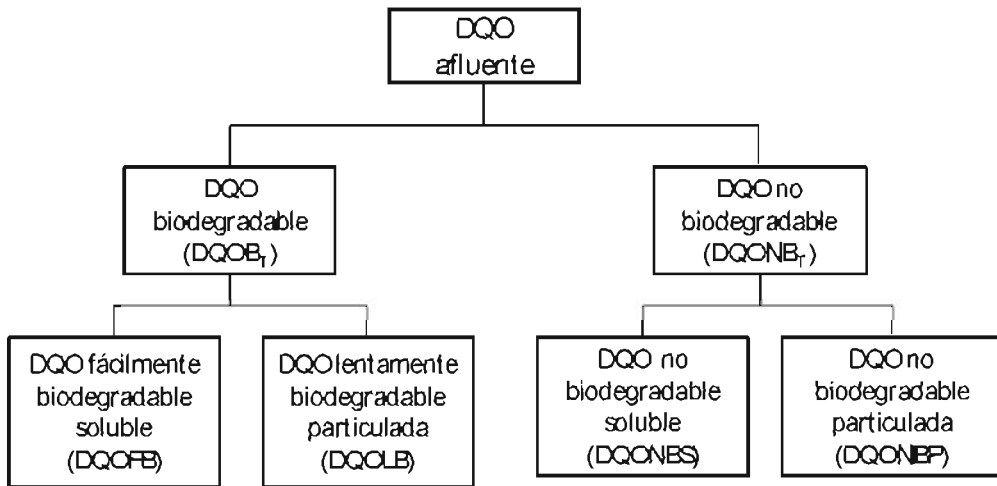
DQO afluente

DQO biodegradable ($DQOB_T$)

DQO no biodegradable ($DQONB_T$)

DQO fácilmente biodegradable soluble (DQOFB)

DQO lentamente biodegradable particulada (DQOLB)

DQO no biodegradable soluble (DQONBS)

DQO no biodegradable particulada (DQONBP)